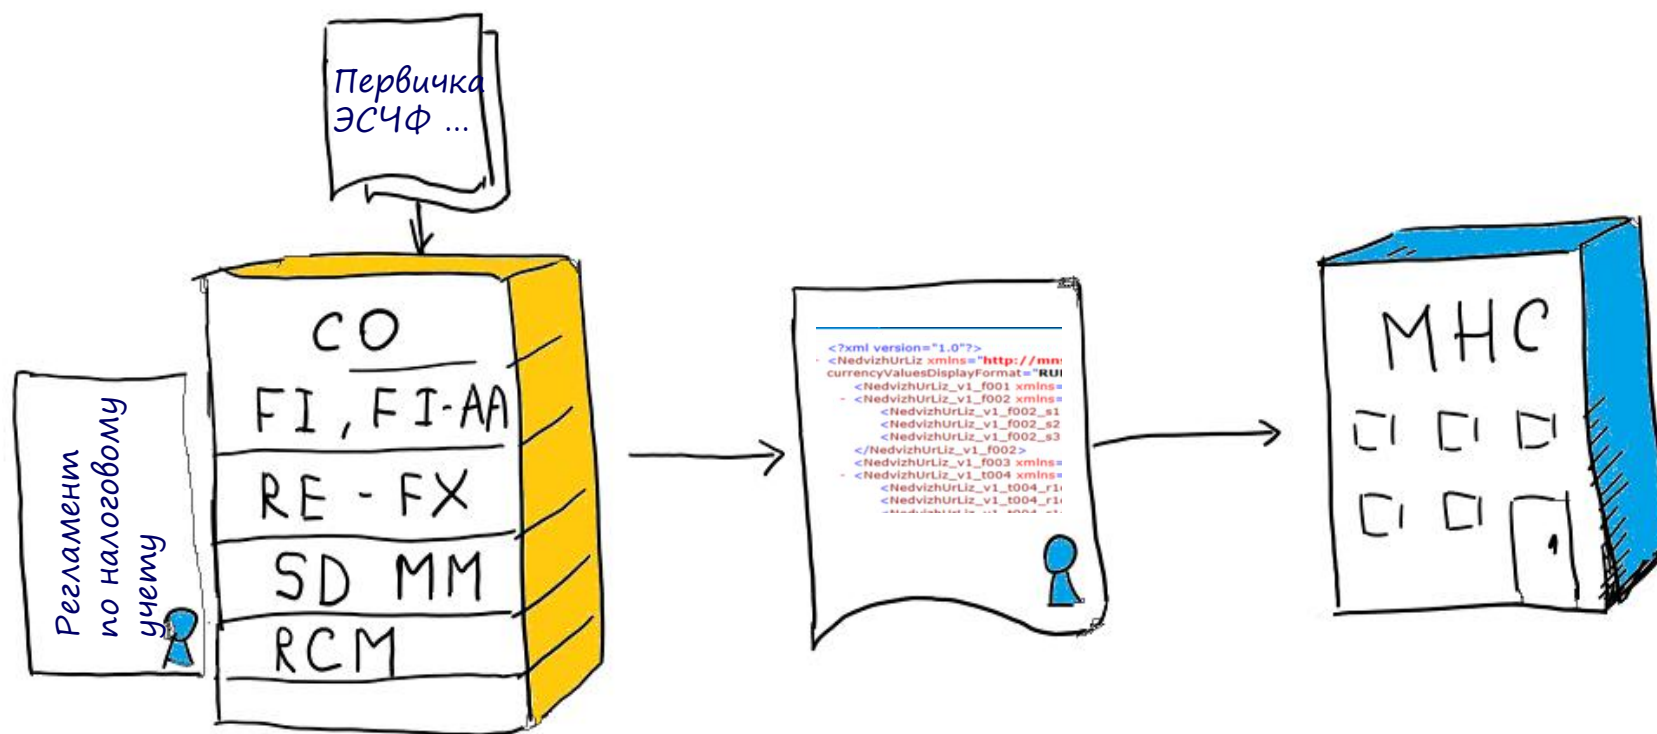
Первичка
ЭСЧФ ...

Регламент
по налоговому
учету

CO
FI, FI-AA
RE - FX
SD MM
RCM

<?xml version="1.0"?>
- <NedvizhUrLiz xmlns="http://mn
currencyValuesDisplayFormat="RU
<NedvizhUrLiz_v1_f001 xmlns=
- <NedvizhUrLiz_v1_f002 xmlns=
<NedvizhUrLiz_v1_f002_s1
<NedvizhUrLiz_v1_f002_s2
<NedvizhUrLiz_v1_f002_s3
</NedvizhUrLiz_v1_f002>
<NedvizhUrLiz_v1_f003 xmlns=
- <NedvizhUrLiz_v1_t004 xmlns=
<NedvizhUrLiz_v1_t004_r1
<NedvizhUrLiz_v1_t004_r1
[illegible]

МНС